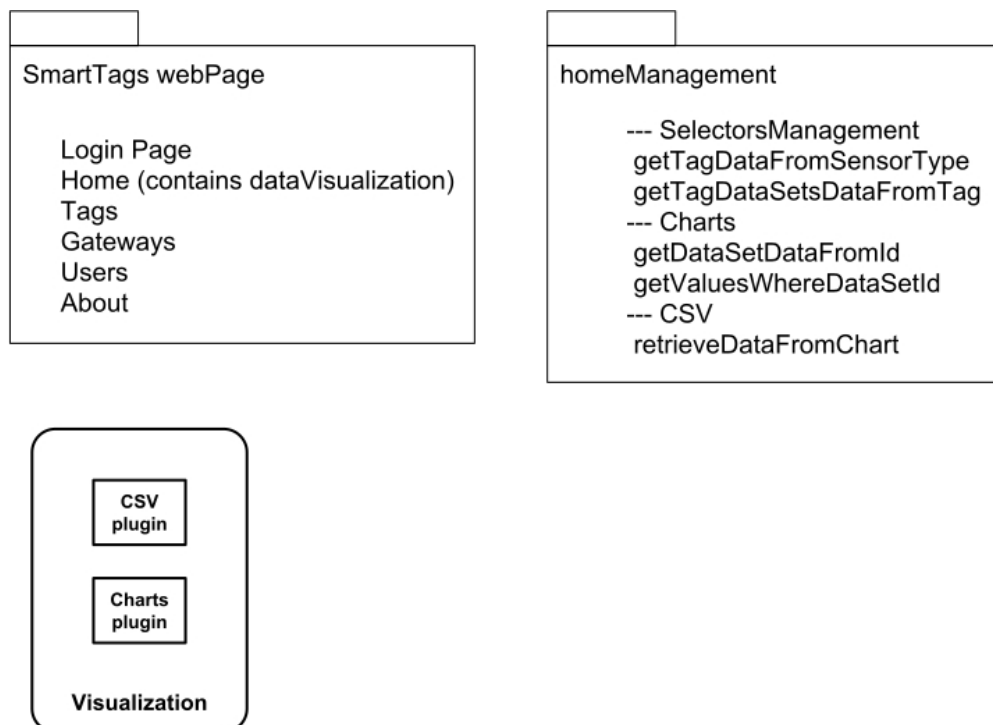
SmartTags webPage

Login Page
Home (contains dataVisualization)
Tags
Gateways
Users
About

homeManagement

--- SelectorsManagement
getTagDataFromSensorType
getTagDataSetsDataFromTag
--- Charts
getDataSetDataFromId
getValuesWhereDataSetId
--- CSV
retrieveDataFromChart

CSV plugin

Charts plugin

Visualization